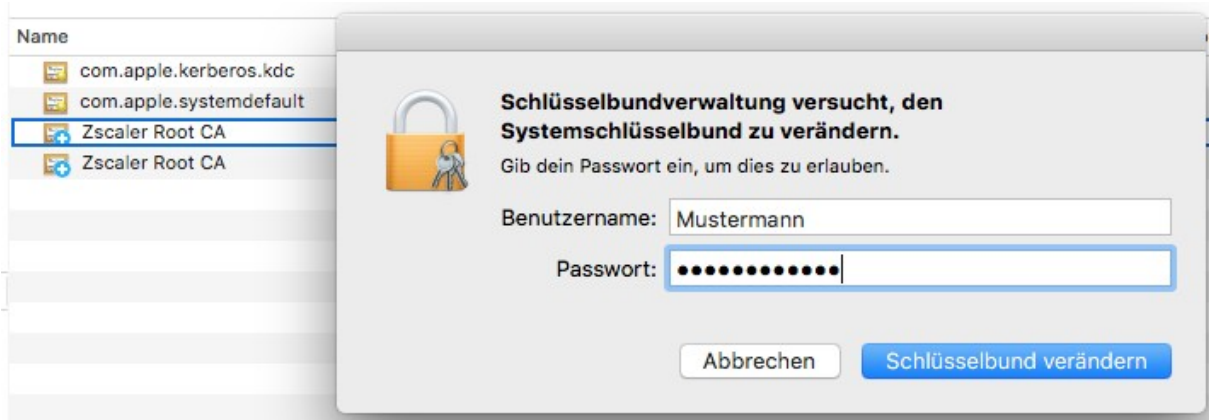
Name

com.apple.kerberos.kdc

com.apple.systemdefault

Zscaler Root CA

Zscaler Root CA

Schlüsselbundverwaltung versucht, den Systemschlüsselbund zu verändern.

Gib dein Passwort ein, um dies zu erlauben.

Benutzername: Mustermann

Passwort: ••••••••••••

Abbrechen

Schlüsselbund verändern